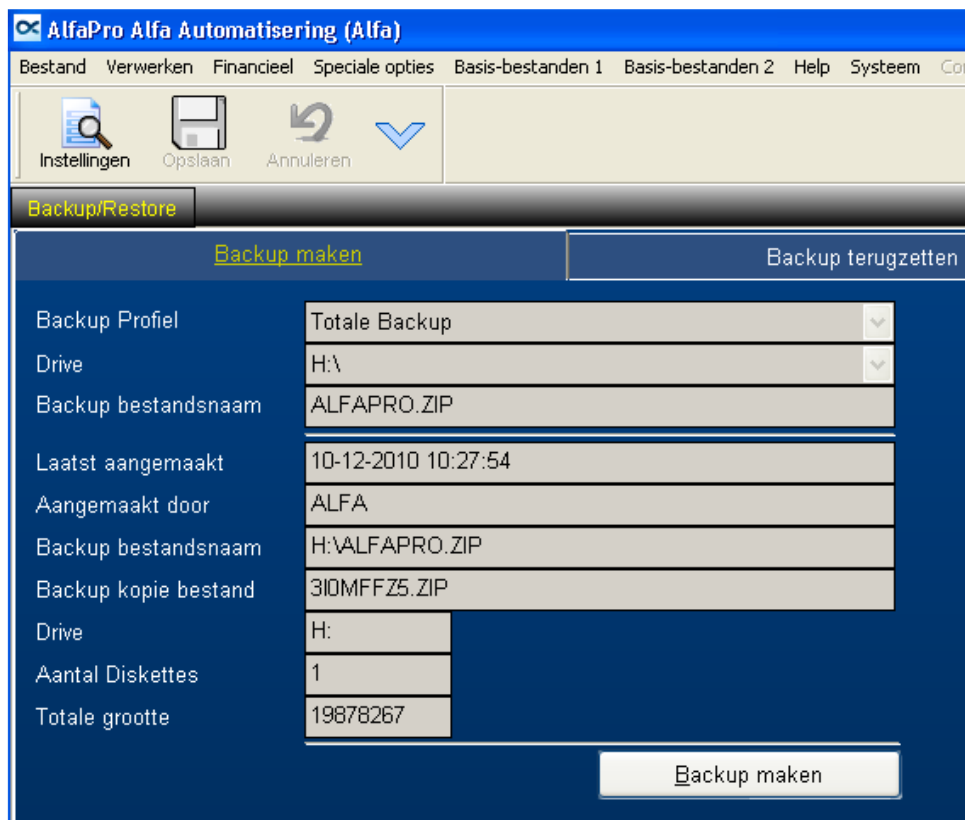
AlfaPro Alfa Automatisering (Alfa)

Bestand Verwerken Financieel Speciale opties Basis-bestanden 1 Basis-bestanden 2 Help Systeem Co

Instellingen Opslaan Annuleren

Backup/Restore

Backup maken

Backup terugzetten

| | |
|---|---|
| Backup Profiel | Totale Backup |
| Drive | H:\ |
| Backup bestandsnaam | ALFAPRO.ZIP |
| Laatst aangemaakt | 10-12-2010 10:27:54 |
| Aangemaakt door | ALFA |
| Backup bestandsnaam | H:\ALFAPRO.ZIP |
| Backup kopie bestand | 3I0MFFZ5.ZIP |
| Drive | H: |
| Aantal Diskettes | 1 |
| Totale grootte | 19878267 |

Backup maken